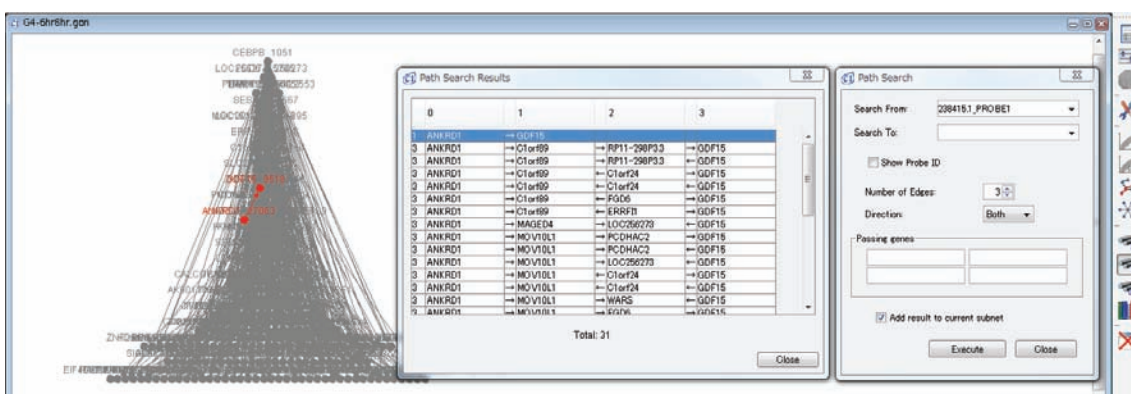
G4-6hr6hr.gqn

CEBPB_1051
LOC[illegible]
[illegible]
SES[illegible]567
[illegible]995
GDF15_9518
ANKRD1_27063
ZNRD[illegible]
EIF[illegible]

Path Search Results

| | 0 | 1 | 2 | 3 |
|---|---|---|---|---|
| 1 | ANKRD1 | → GDF15 | | |
| 3 | ANKRD1 | → C1orf89 | → RP11-298P3.3 | → GDF15 |
| 3 | ANKRD1 | → C1orf89 | → RP11-298P3.3 | ← GDF15 |
| 3 | ANKRD1 | → C1orf89 | ← C1orf24 | → GDF15 |
| 3 | ANKRD1 | → C1orf89 | ← C1orf24 | ← GDF15 |
| 3 | ANKRD1 | → C1orf89 | ← FGD6 | → GDF15 |
| 3 | ANKRD1 | → C1orf89 | ← ERRFI1 | → GDF15 |
| 3 | ANKRD1 | → MAGED4 | → LOC256273 | ← GDF15 |
| 3 | ANKRD1 | → MOV10L1 | → PCDHAC2 | → GDF15 |
| 3 | ANKRD1 | → MOV10L1 | → PCDHAC2 | ← GDF15 |
| 3 | ANKRD1 | → MOV10L1 | → LOC256273 | ← GDF15 |
| 3 | ANKRD1 | → MOV10L1 | ← C1orf24 | → GDF15 |
| 3 | ANKRD1 | → MOV10L1 | ← C1orf24 | ← GDF15 |
| 3 | ANKRD1 | → MOV10L1 | → WARS | ← GDF15 |
| 3 | ANKRD1 | → MOV10L1 | → FGD6 | → GDF15 |

Total: 31

Close

Path Search

Search From: 238415_PROBE1
Search To:
Show Probe ID
Number of Edges: 3
Direction: Both
Passing genes
Add result to current subnet
Execute
Close